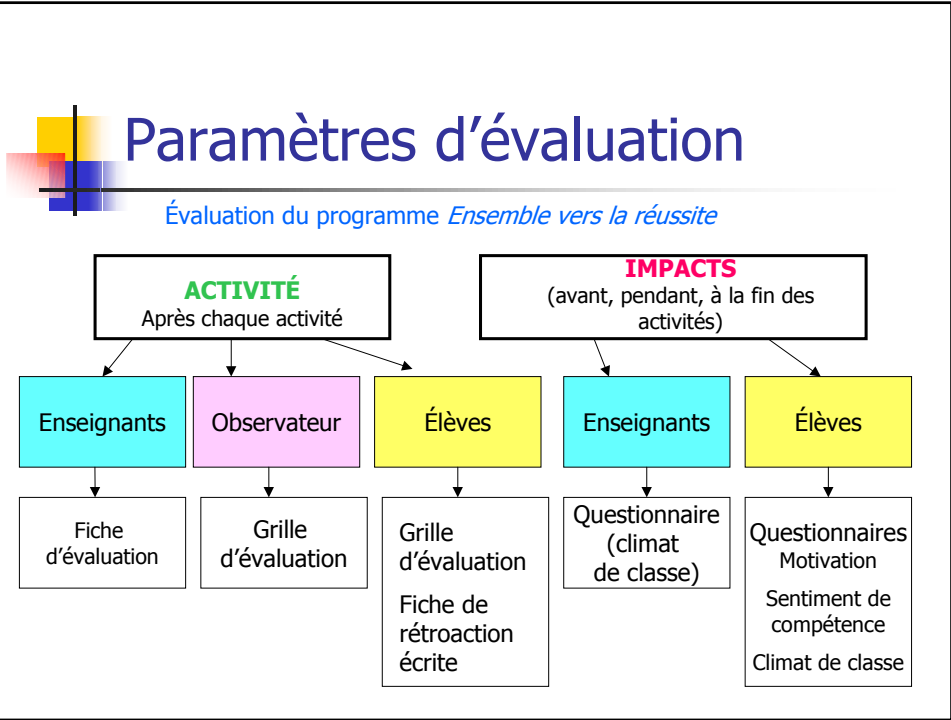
Paramètres d’évaluation

Évaluation du programme *Ensemble vers la réussite*

**ACTIVITÉ**
Après chaque activité

**IMPACTS**
(avant, pendant, à la fin des activités)

Enseignants

Observateur

Élèves

Enseignants

Élèves

Fiche d’évaluation

Grille d’évaluation

Grille d’évaluation

Fiche de rétroaction écrite

Questionnaire (climat de classe)

Questionnaires
Motivation

Sentiment de compétence

Climat de classe